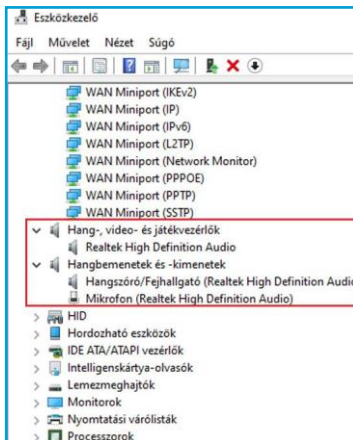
Eszközkezelő

Fájl Művelet Nézet Súgó

WAN Miniport (IKEv2)
WAN Miniport (IP)
WAN Miniport (IPv6)
WAN Miniport (L2TP)
WAN Miniport (Network Monitor)
WAN Miniport (PPPOE)
WAN Miniport (PPTP)
WAN Miniport (SSTP)
Hang-, videó- és játékvezérlők
Realtek High Definition Audio
Hangbemenetek és -kimenetek
Hangszóró/Fejhallgató (Realtek High Definition Audio
Mikrofon (Realtek High Definition Audio)
HID
Hordozható eszközök
IDE ATA/ATAPI vezérlők
Intelligenskártya-olvasók
Lemezmeghajtók
Monitorok
Nyomtatási várólisták
Processzorok